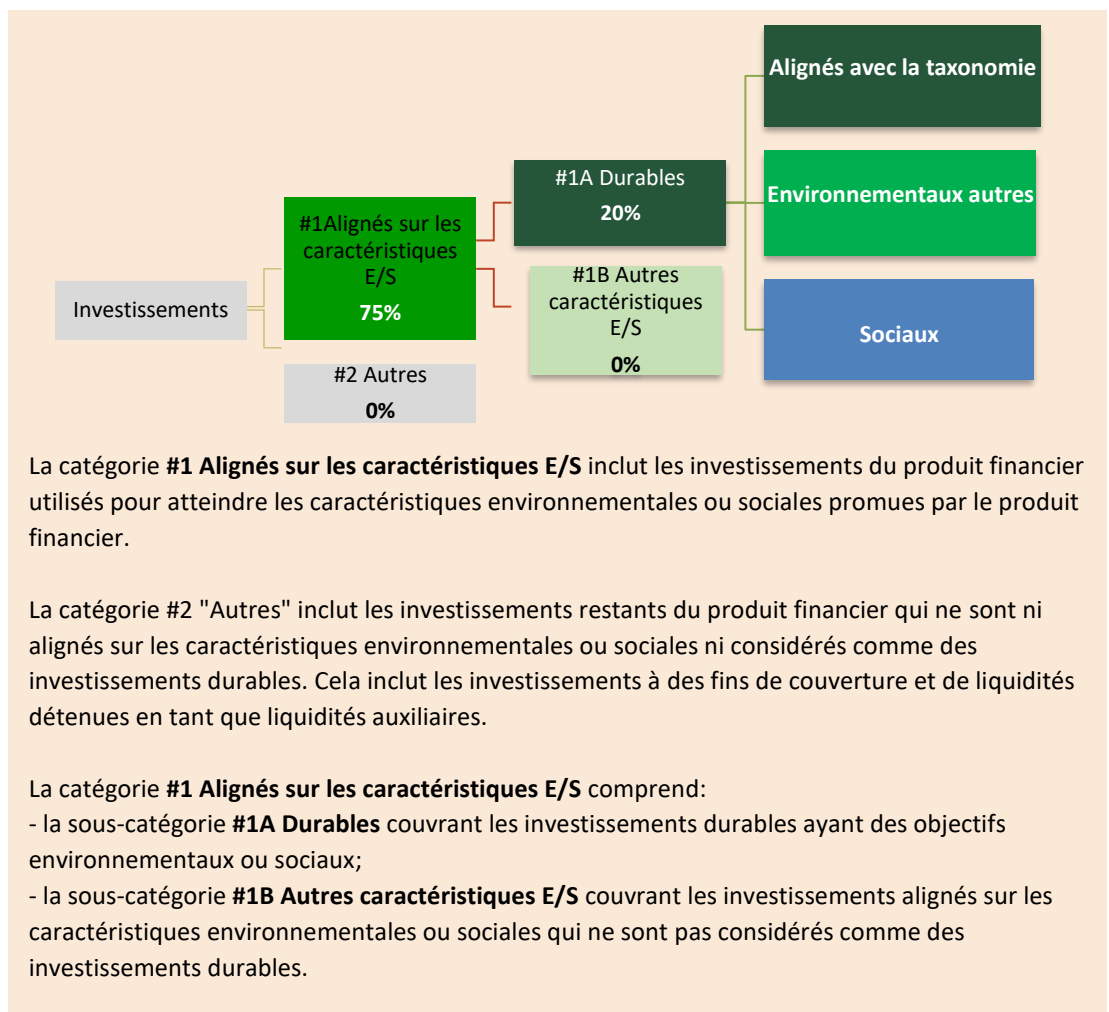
Alignés avec la taxonomie

#1A Durables
20%

Environnementaux autres

#1Alignés sur les caractéristiques E/S
75%

#1B Autres caractéristiques E/S
0%

Investissements

Sociaux

#2 Autres
0%

La catégorie **#1 Alignés sur les caractéristiques E/S** inclut les investissements du produit financier utilisés pour atteindre les caractéristiques environnementales ou sociales promues par le produit financier.

La catégorie #2 "Autres" inclut les investissements restants du produit financier qui ne sont ni alignés sur les caractéristiques environnementales ou sociales ni considérés comme des investissements durables. Cela inclut les investissements à des fins de couverture et de liquidités détenues en tant que liquidités auxiliaires.

La catégorie **#1 Alignés sur les caractéristiques E/S** comprend:
- la sous-catégorie **#1A Durables** couvrant les investissements durables ayant des objectifs environnementaux ou sociaux;
- la sous-catégorie **#1B Autres caractéristiques E/S** couvrant les investissements alignés sur les caractéristiques environnementales ou sociales qui ne sont pas considérés comme des investissements durables.